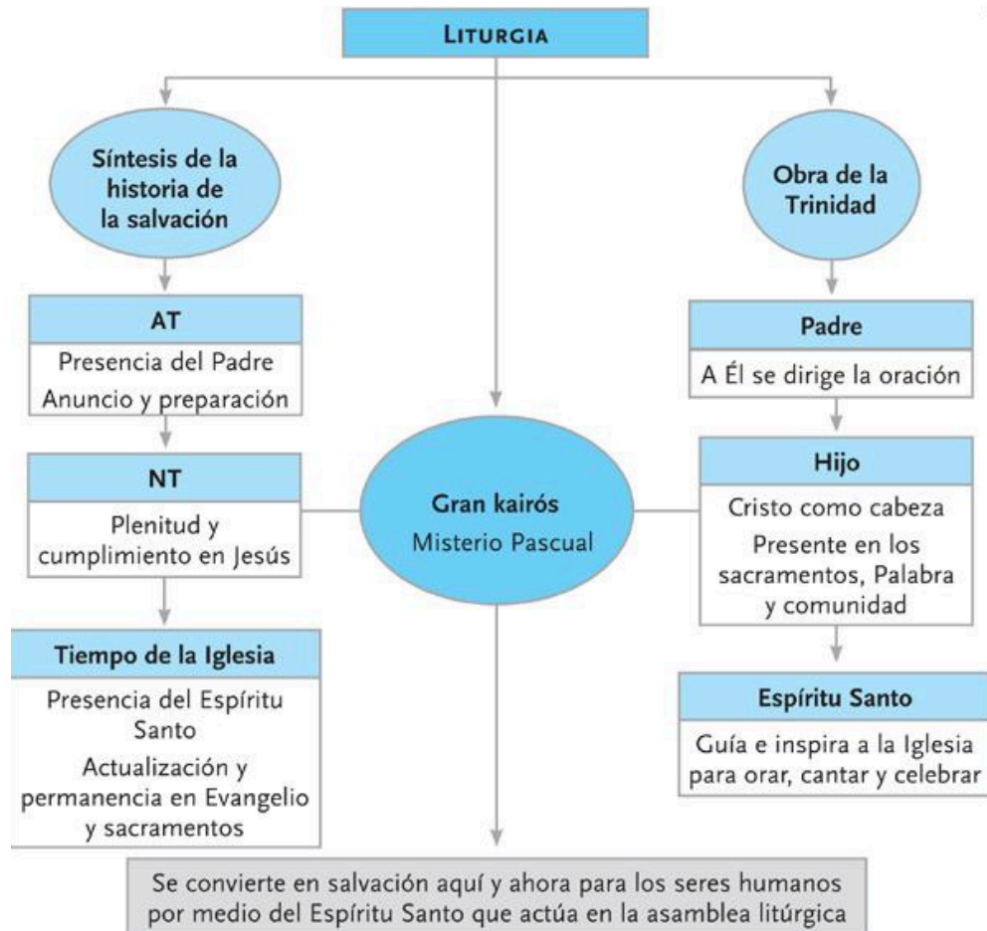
LITURGIA

Síntesis de la historia de la salvación

AT
Presencia del Padre
Anuncio y preparación

NT
Plenitud y cumplimiento en Jesús

Tiempo de la Iglesia
Presencia del Espíritu Santo
Actualización y permanencia en Evangelio y sacramentos

Gran kairós
Misterio Pascual

Obra de la Trinidad

Padre
A Él se dirige la oración

Hijo
Cristo como cabeza
Presente en los sacramentos, Palabra y comunidad

Espíritu Santo
Guía e inspira a la Iglesia para orar, cantar y celebrar

Se convierte en salvación aquí y ahora para los seres humanos por medio del Espíritu Santo que actúa en la asamblea litúrgica